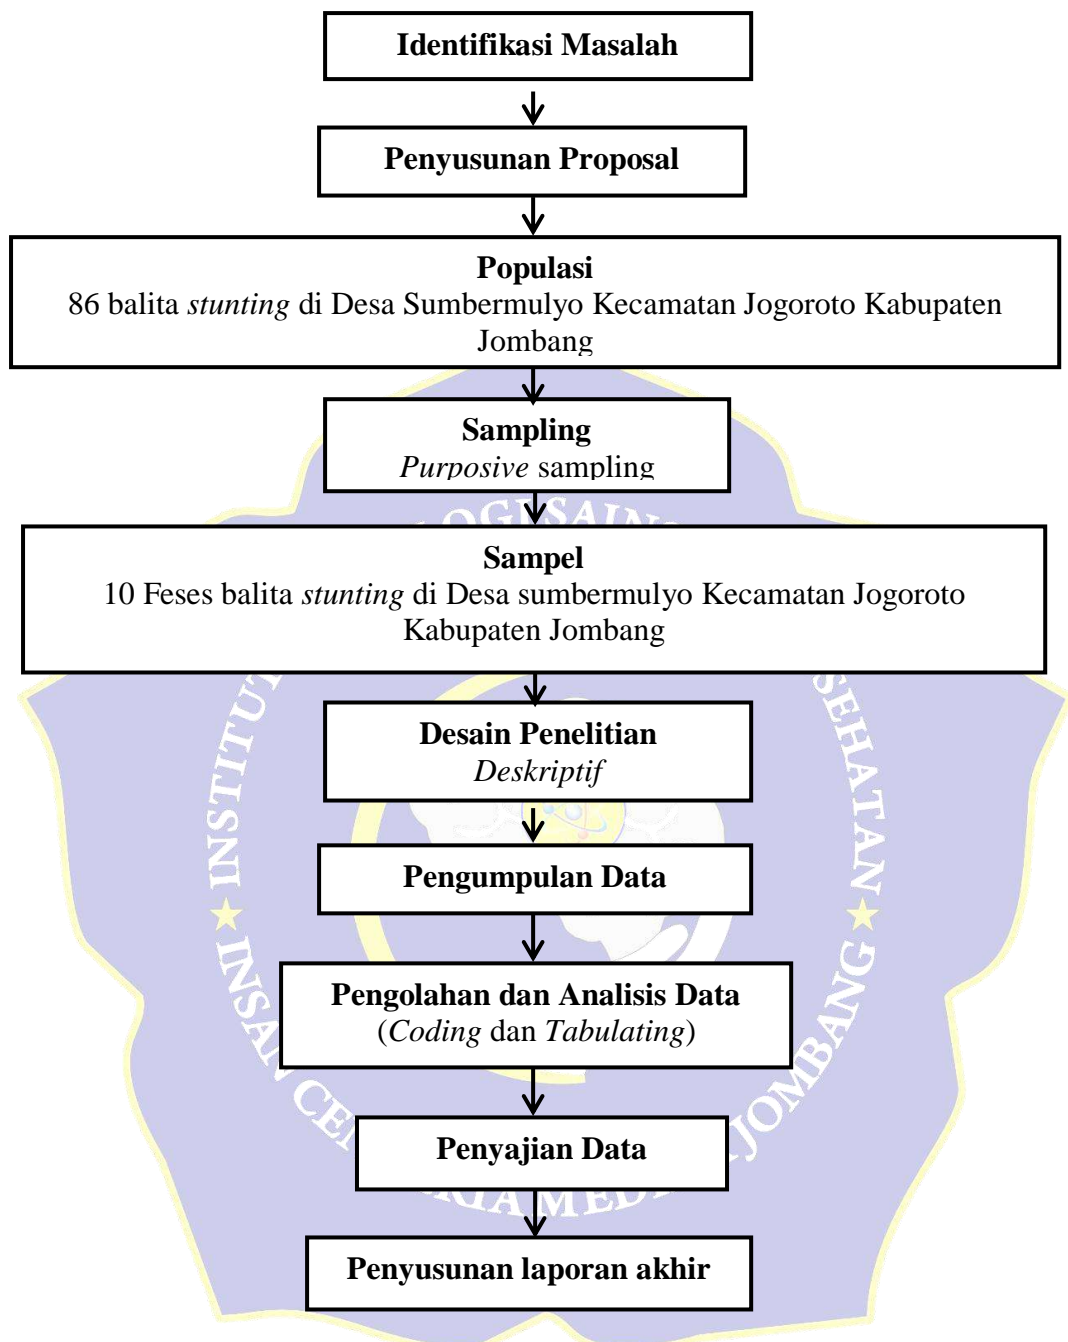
Identifikasi Masalah

Penyusunan Proposal

Populasi
86 balita *stunting* di Desa Sumbermulyo Kecamatan Jogoroto Kabupaten Jombang

Sampling
*Purposive* sampling

Sampel
10 Feses balita *stunting* di Desa sumbermulyo Kecamatan Jogoroto Kabupaten Jombang

Desain Penelitian
*Deskriptif*

Pengumpulan Data

Pengolahan dan Analisis Data
(*Coding* dan *Tabulating*)

Penyajian Data

Penyusunan laporan akhir